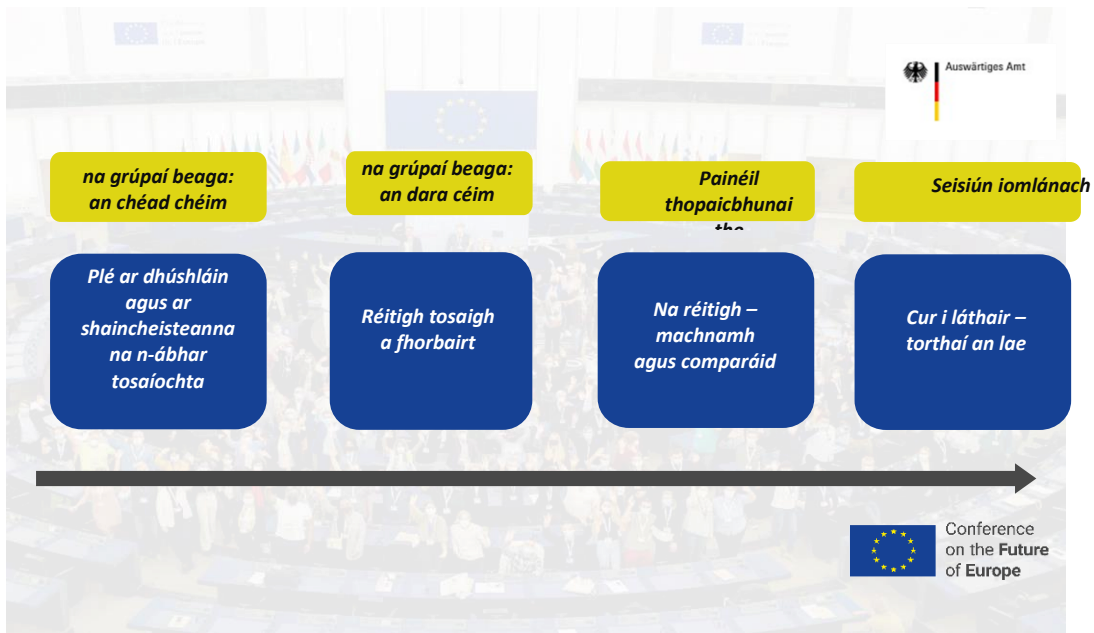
Auswärtiges Amt

na grúpaí beaga: an chéad chéim

na grúpaí beaga: an dara céim

Painéil thopaicbhunai the

Seisiún iomlánach

Plé ar dhúshláin agus ar shaincheisteanna na n-ábhar tosaíochta

Réitigh tosaigh a fhorbairt

Na réitigh – machnamh agus comparáid

Cur i láthair – torthaí an lae

Conference on the Future of Europe